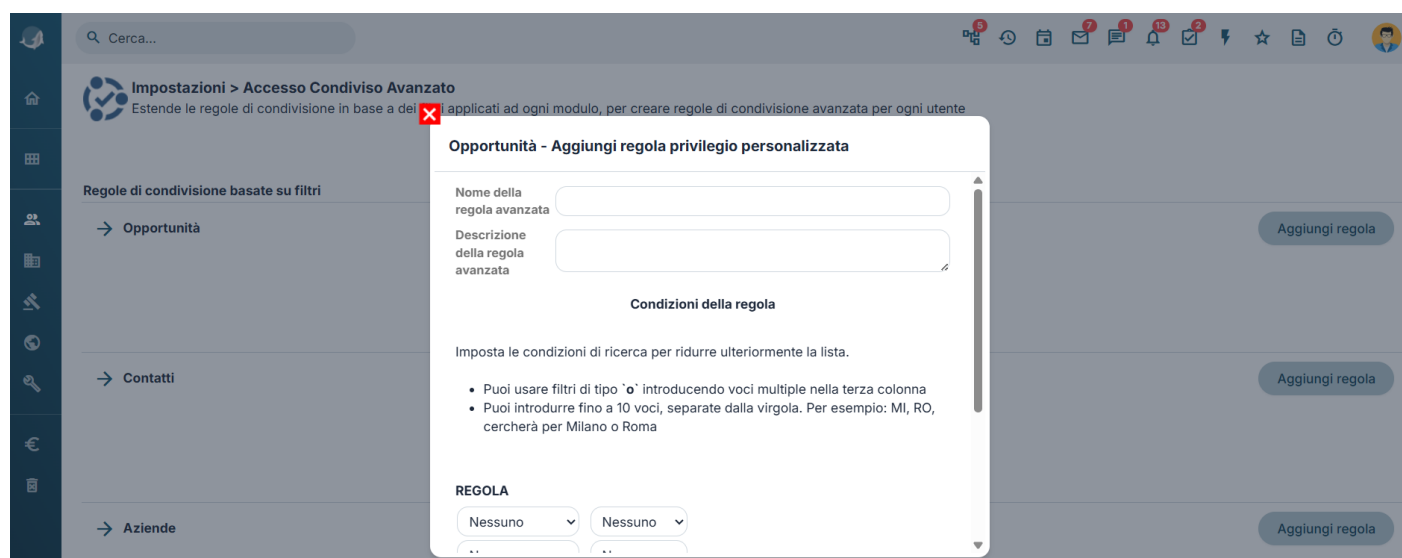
Cerca...

5 7 1 13 2

Impostazioni > Accesso Condiviso Avanzato
Estende le regole di condivisione in base a dei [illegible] applicati ad ogni modulo, per creare regole di condivisione avanzata per ogni utente

Regole di condivisione basate su filtri

→ Opportunità

Aggiungi regola

→ Contatti

Aggiungi regola

→ Aziende

Aggiungi regola

Opportunità - Aggiungi regola privilegio personalizzata

Nome della regola avanzata

Descrizione della regola avanzata

Condizioni della regola

Imposta le condizioni di ricerca per ridurre ulteriormente la lista.

• Puoi usare filtri di tipo `o` introducendo voci multiple nella terza colonna
• Puoi introdurre fino a 10 voci, separate dalla virgola. Per esempio: MI, RO, cercherà per Milano o Roma

REGOLA

Nessuno Nessuno

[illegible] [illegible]